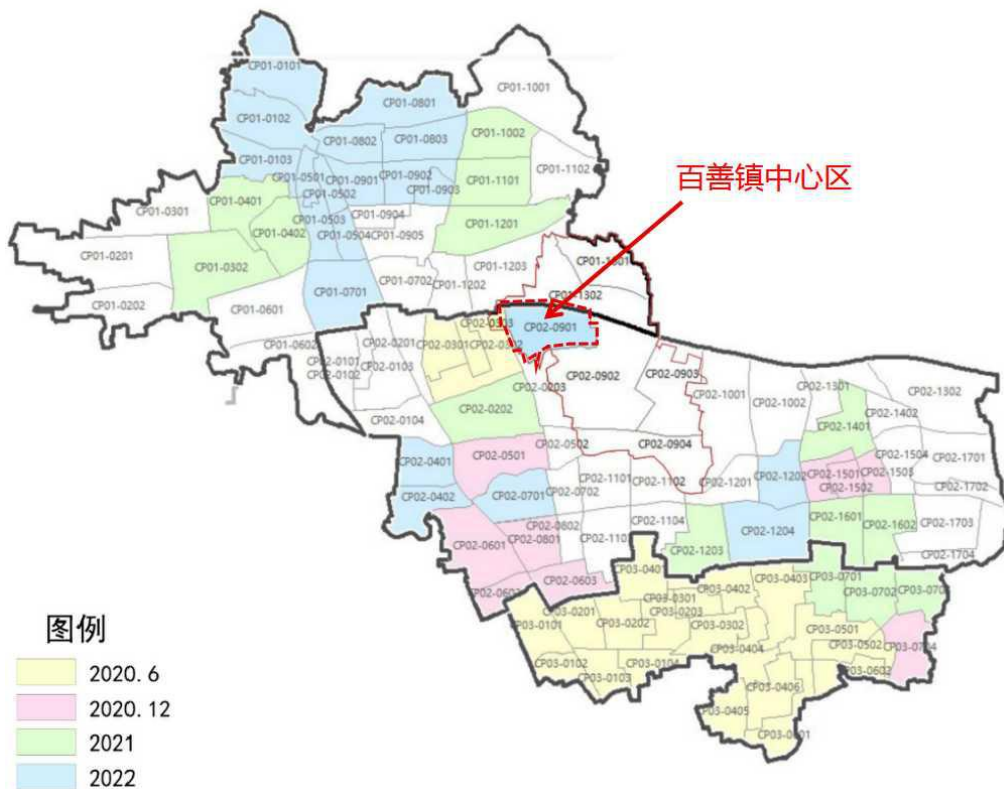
百善镇中心区

CP01-0101
CP01-0102
CP01-0103
CP01-0801
CP01-0802
CP01-0803
CP01-1001
CP01-1002
CP01-1102
CP01-1101
CP01-0501
CP01-0502
CP01-0901
CP01-0902
CP01-0903
CP01-0301
CP01-0401
CP01-0402
CP01-0503
CP01-0904
CP01-0504
CP01-0905
CP01-1201
CP01-0201
CP01-0302
CP01-0701
CP01-0702
CP01-1203
CP01-1202
CP01-1301
CP01-1302
CP01-0202
CP01-0601
CP01-0602
CP02-0303
CP02-0901
CP02-0201
CP02-0301
CP02-0302
CP02-0101
CP02-0102
CP02-0103
CP02-0203
CP02-0902
CP02-0903
CP02-1001
CP02-1002
CP02-1301
CP02-1302
CP02-0202
CP02-1402
CP02-0104
CP02-1401
CP02-0502
CP02-0904
CP02-0401
CP02-0501
CP02-1504
CP02-1701
CP02-1101
CP02-1102
CP02-1201
CP02-1202
CP02-1501
CP02-1503
CP02-1502
CP02-1702
CP02-0402
CP02-0701
CP02-0702
CP02-0802
CP02-0801
CP02-1104
CP02-1601
CP02-1602
CP02-1703
CP02-0601
CP02-1103
CP02-1203
CP02-1204
CP02-1704
CP02-0603
CP03-0401
CP03-0402
CP03-0403
CP03-0701
CP03-0702
CP03-0703
CP02-0602
CP03-0301
CP03-0201
CP03-0203
CP03-0101
CP03-0202
CP03-0302
CP03-0501
CP03-0502
CP03-0704
CP03-0404
CP03-0102
CP03-0104
CP03-0602
CP03-0103
CP03-0406
CP03-0405
CP03-0601

图例
2020. 6
2020. 12
2021
2022